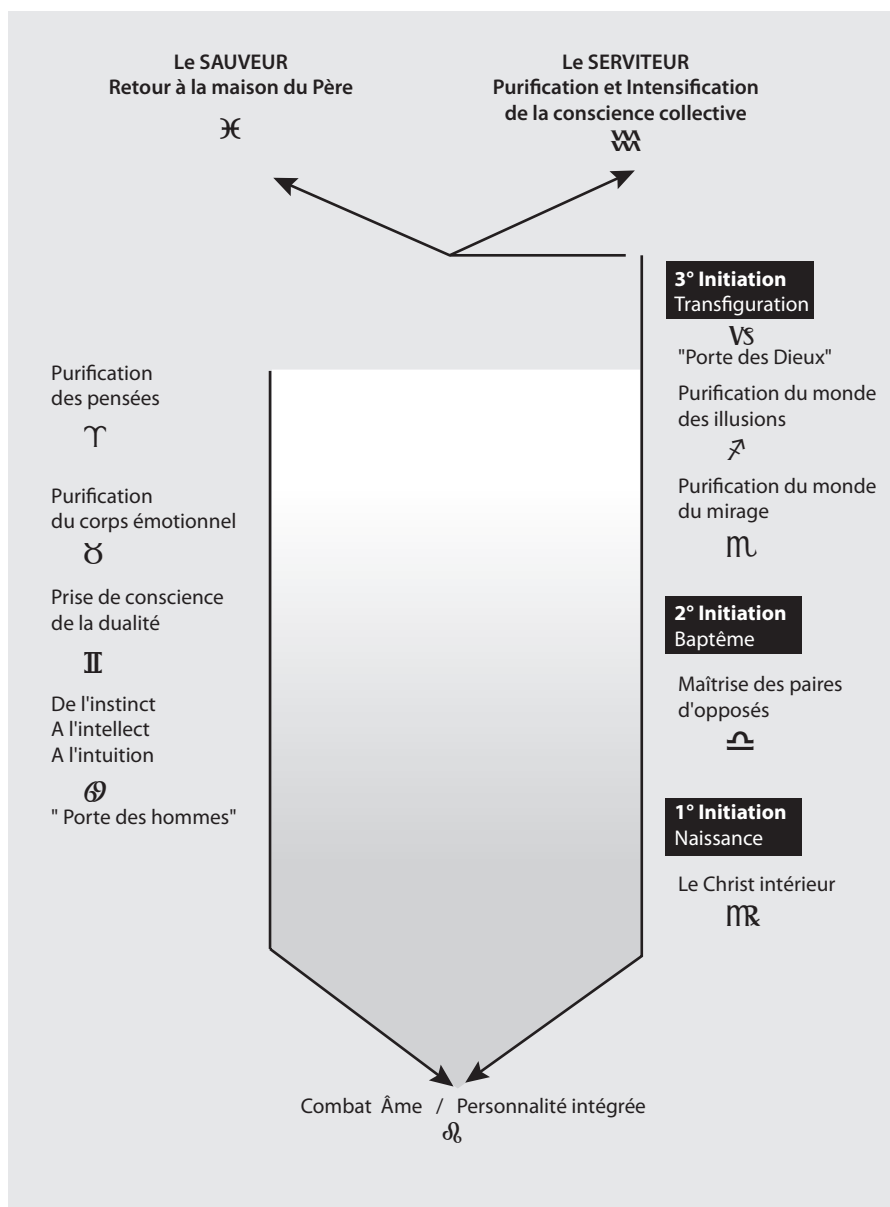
Le SAUVEUR
Retour à la maison du Père

♓

Le SERVITEUR
Purification et Intensification de la conscience collective

♒

3° Initiation
Transfiguration

♑

"Porte des Dieux"

Purification du monde des illusions

♐

Purification du monde du mirage

♏

2° Initiation
Baptême

Maîtrise des paires d'opposés

♎

1° Initiation
Naissance

Le Christ intérieur

♍

Purification des pensées

♈

Purification du corps émotionnel

♉

Prise de conscience de la dualité

♊

De l'instinct
A l'intellect
A l'intuition

♋

" Porte des hommes"

Combat Âme / Personnalité intégrée

♌